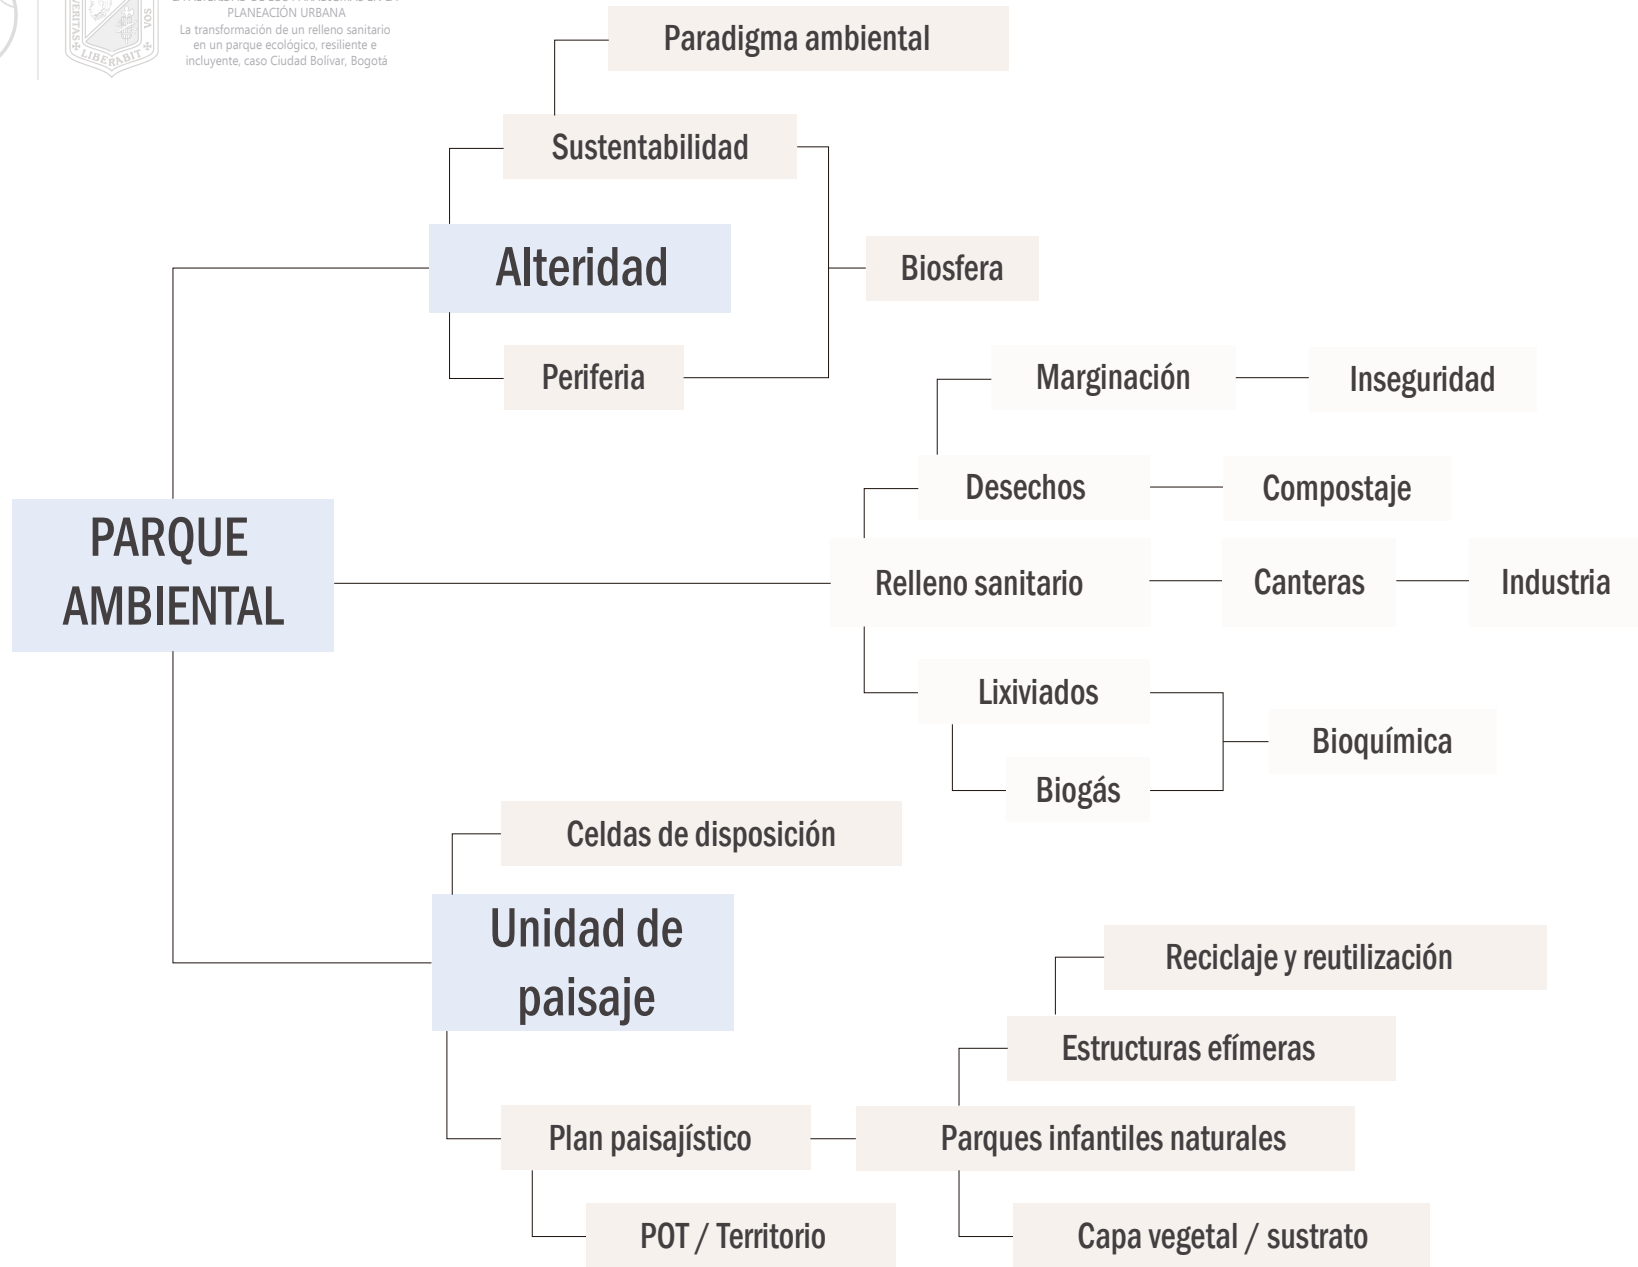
VERITAS VOS LIBERABIT

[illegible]
PLANEACIÓN URBANA
La transformación de un relleno sanitario en un parque ecológico, resiliente e incluyente, caso Ciudad Bolívar, Bogotá

Paradigma ambiental

Sustentabilidad

Alteridad

Biosfera

Periferia

Marginación

Inseguridad

Desechos

Compostaje

PARQUE AMBIENTAL

Relleno sanitario

Canteras

Industria

Lixiviados

Bioquímica

Biogás

Celdas de disposición

Unidad de paisaje

Reciclaje y reutilización

Estructuras efímeras

Plan paisajístico

Parques infantiles naturales

POT / Territorio

Capa vegetal / sustrato